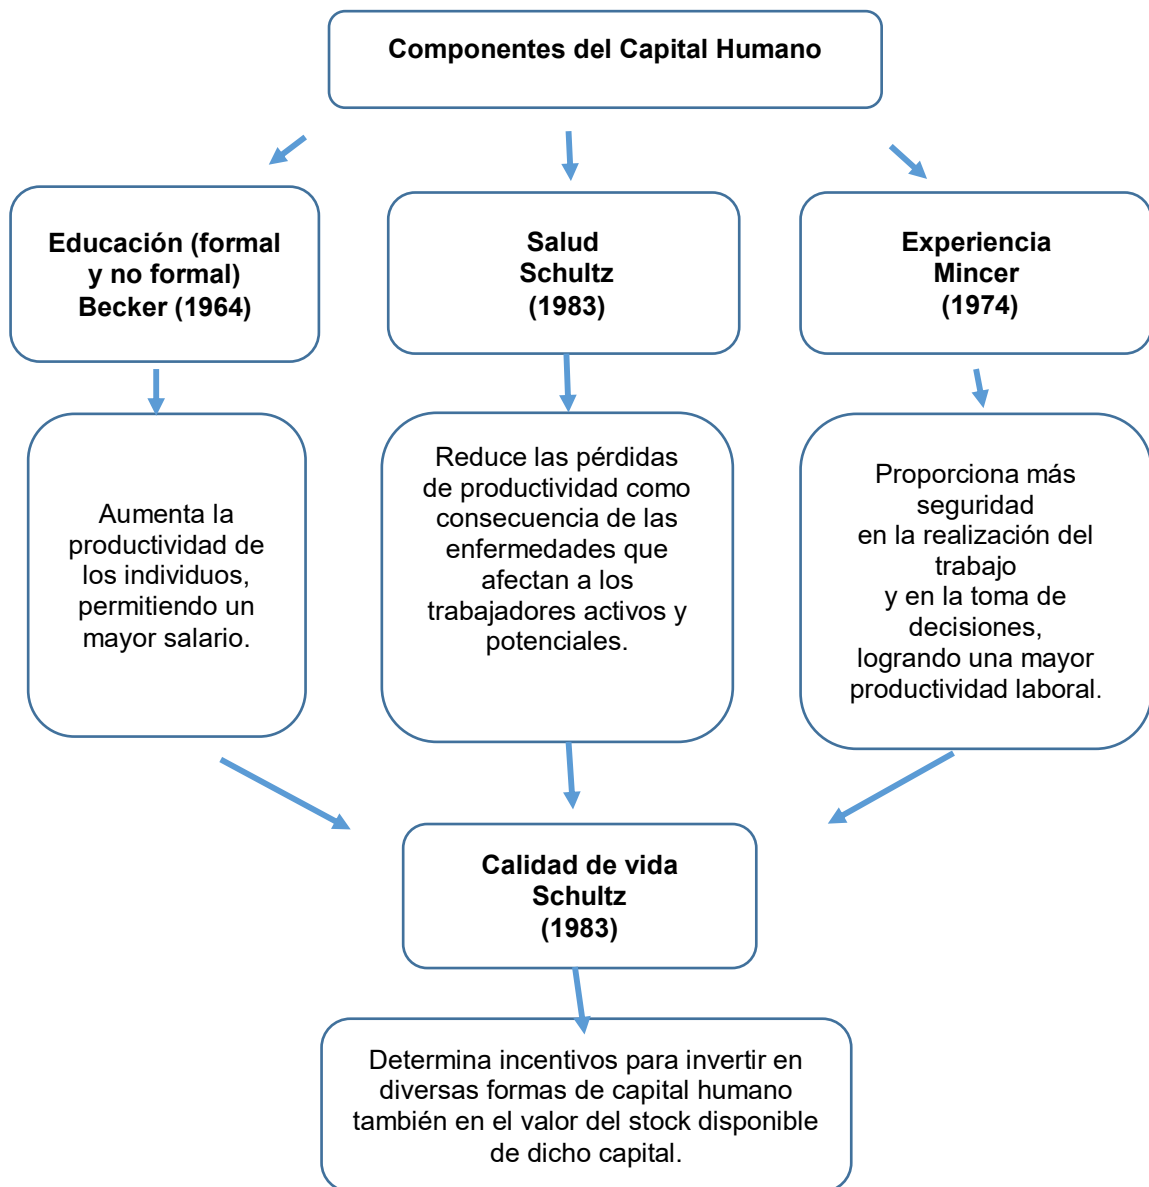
Componentes del Capital Humano

Educación (formal y no formal)
Becker (1964)

Salud
Schultz
(1983)

Experiencia
Mincer
(1974)

Aumenta la productividad de los individuos, permitiendo un mayor salario.

Reduce las pérdidas de productividad como consecuencia de las enfermedades que afectan a los trabajadores activos y potenciales.

Proporciona más seguridad en la realización del trabajo y en la toma de decisiones, logrando una mayor productividad laboral.

Calidad de vida
Schultz
(1983)

Determina incentivos para invertir en diversas formas de capital humano también en el valor del stock disponible de dicho capital.